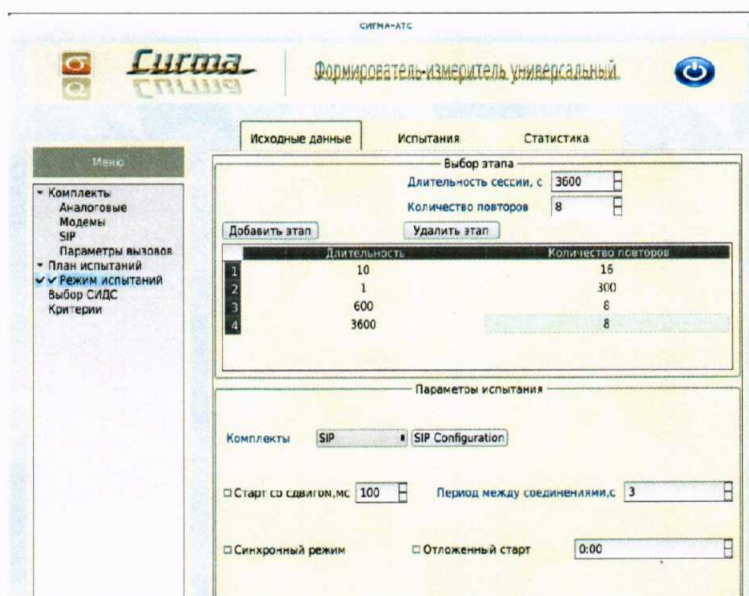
СИГМА-АТС

Сигма

Формирователь-измеритель универсальный

Исходные данные | Испытания | Статистика

Меню

▾ Комплекты
Аналоговые
Модемы
SIP
Параметры вызовов
▾ План испытаний
✓✓ Режим испытаний
Выбор СИДС
Критерии

Выбор этапа
Длительность сессии, с 3600
Количество повторов 8

Добавить этап
Удалить этап

| | Длительность | Количество повторов |
|---|---|---|
| 1 | 10 | 16 |
| 2 | 1 | 300 |
| 3 | 600 | 8 |
| 4 | 3600 | 8 |

Параметры испытания

Комплекты SIP SIP Configuration

Старт со сдвигом,мс 100
Период между соединениями,с 3

Синхронный режим
Отложенный старт 0:00